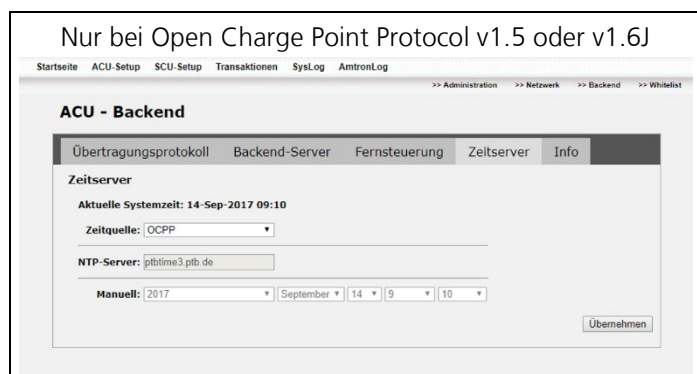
Nur bei Open Charge Point Protocol v1.5 oder v1.6J

Startseite ACU-Setup SCU-Setup Transaktionen SysLog AmtronLog

>> Administration >> Netzwerk >> Backend >> Whitelist

ACU - Backend

Übertragungsprotokoll Backend-Server Fernsteuerung Zeitserver Info

Zeitserver

Aktuelle Systemzeit: 14-Sep-2017 09:10

Zeitquelle: OCPP

NTP-Server: ptbtime3.ptb.de

Manuell: 2017 September 14 9 10

Übernehmen